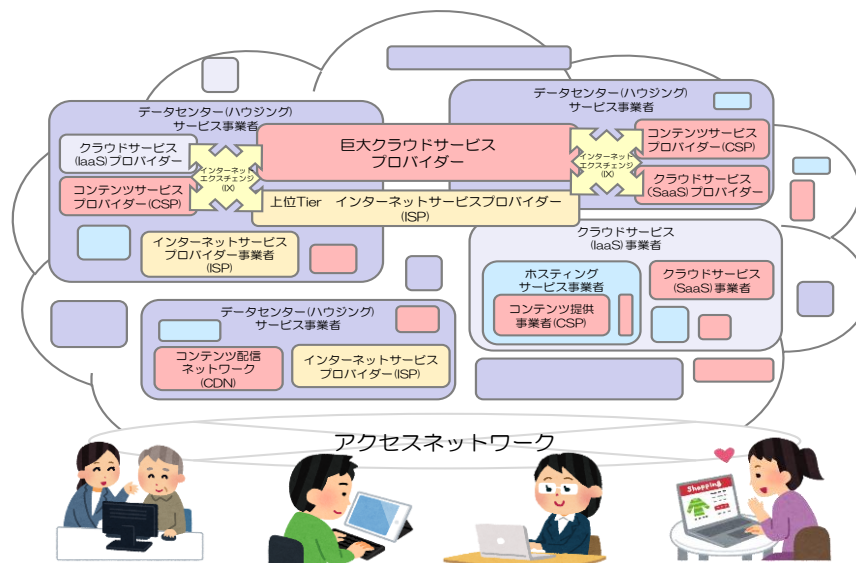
データセンター(ハウジング)
サービス事業者

クラウドサービス
(IaaS)プロバイダー

コンテンツサービス
プロバイダー(CSP)

インターネット
エクスチェンジ
(IX)

巨大クラウドサービス
プロバイダー

上位Tier　インターネットサービスプロバイダー
(ISP)

インターネットサービス
プロバイダー事業者
(ISP)

データセンター(ハウジング)
サービス事業者

インターネット
エクスチェンジ
(IX)

コンテンツサービス
プロバイダー(CSP)

クラウドサービス
(SaaS)プロバイダー

クラウドサービス
(IaaS)事業者

ホスティング
サービス事業者

コンテンツ提供
事業者(CSP)

クラウドサービス
(SaaS)事業者

データセンター(ハウジング)
サービス事業者

コンテンツ配信
ネットワーク
(CDN)

インターネットサービス
プロバイダー(ISP)

アクセスネットワーク

Shopping